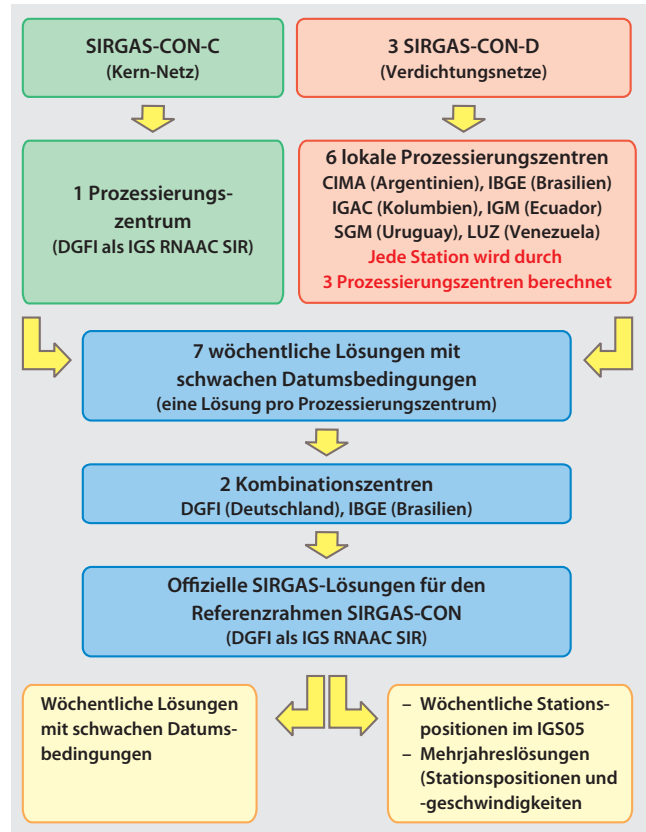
SIRGAS-CON-C
(Kern-Netz)

3 SIRGAS-CON-D
(Verdichtungsnetze)

1 Prozessierungszentrum
(DGFI als IGS RNAAC SIR)

6 lokale Prozessierungszentren
CIMA (Argentinien), IBGE (Brasilien)
IGAC (Kolumbien), IGM (Ecuador)
SGM (Uruguay), LUZ (Venezuela)
Jede Station wird durch
3 Prozessierungszentren berechnet

7 wöchentliche Lösungen mit schwachen Datumsbedingungen
(eine Lösung pro Prozessierungszentrum)

2 Kombinationszentren
DGFI (Deutschland), IBGE (Brasilien)

Offizielle SIRGAS-Lösungen für den Referenzrahmen SIRGAS-CON
(DGFI als IGS RNAAC SIR)

Wöchentliche Lösungen mit schwachen Datumsbedingungen

– Wöchentliche Stationspositionen im IGS05
– Mehrjahreslösungen (Stationspositionen und -geschwindigkeiten